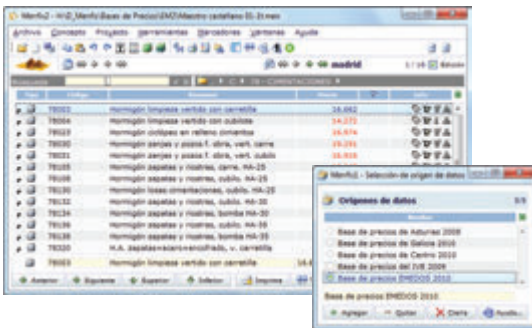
Menfis2 - H:\E_Menfis\Bases de Precios\EMD\Maestro castellano 01-2.men

Archivo Concepto Proyecto Herramientas Mercaderes Ventanas Ayuda

madrid

1 / 16

Búsqueda

09 - CIMENTACIONES

| Tipo | Código | Resumen | Precio | | Info |
|---|---|---|---|---|---|
| | 78003 | Hormigón limpieza vertido con carretilla | 16.662 | | |
| | 78004 | Hormigón limpieza vertido con cubilote | 14.172 | | |
| | 78019 | Hormigón ciclópeo en relleno cimientos | 16.674 | | |
| | 78030 | Hormigón zanjas y pozos f. obra, vert. carre | 19.191 | | |
| | 78031 | Hormigón zanjas y pozos f. obra, vert. cubilo | 16.919 | | |
| | 78106 | Hormigón zapatas y riostras, carre. HA-25 | | | |
| | 78108 | Hormigón zapatas y riostras, cubilo. HA-25 | | | |
| | 78130 | Hormigón losas cimentaciones, cubilo. HA-25 | | | |
| | 78132 | Hormigón zapatas y riostras, cubilo. HA-30 | | | |
| | 78134 | Hormigón zapatas y riostras, bomba HA-30 | | | |
| | 78136 | Hormigón zapatas y riostras, cubilo. HA-35 | | | |
| | 78138 | Hormigón zapatas y riostras, bomba HA-35 | | | |
| | 78320 | H.A. zapatas+vaciaro+encofrado, v. carretilla | | | |
| | 78003 | Hormigón limpieza vertido con carretilla | 16.6 | | |

Anterior | Siguiente | Superior | Inferior | Imprimir

Menfis2 - Selección de origen de datos

Orígenes de datos

3/5

Nombre

Base de precios de Asturias 2008
Base de precios de Galicia 2010
Base de precios de Centro 2010
Base de precios del IVE 2009
Base de precios EMEDOS 2010

Base de precios EMEDOS 2010

Agregar | Quitar | Cierra | Ayuda